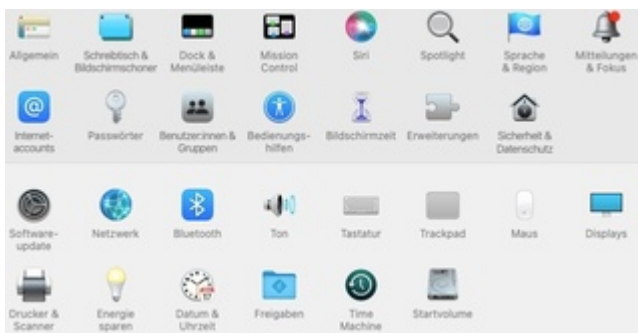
Allgemein
Schreibtisch & Bildschirmschoner
Dock & Menüleiste
Mission Control
Siri
Spotlight
Sprache & Region
Mitteilungen & Fokus

Internetaccounts
Passwörter
Benutzer:innen & Gruppen
Bedienungshilfen
Bildschirmzeit
Erweiterungen
Sicherheit & Datenschutz

Softwareupdate
Netzwerk
Bluetooth
Ton
Tastatur
Trackpad
Maus
Displays

Drucker & Scanner
Energie sparen
Datum & Uhrzeit
Freigaben
Time Machine
Startvolume